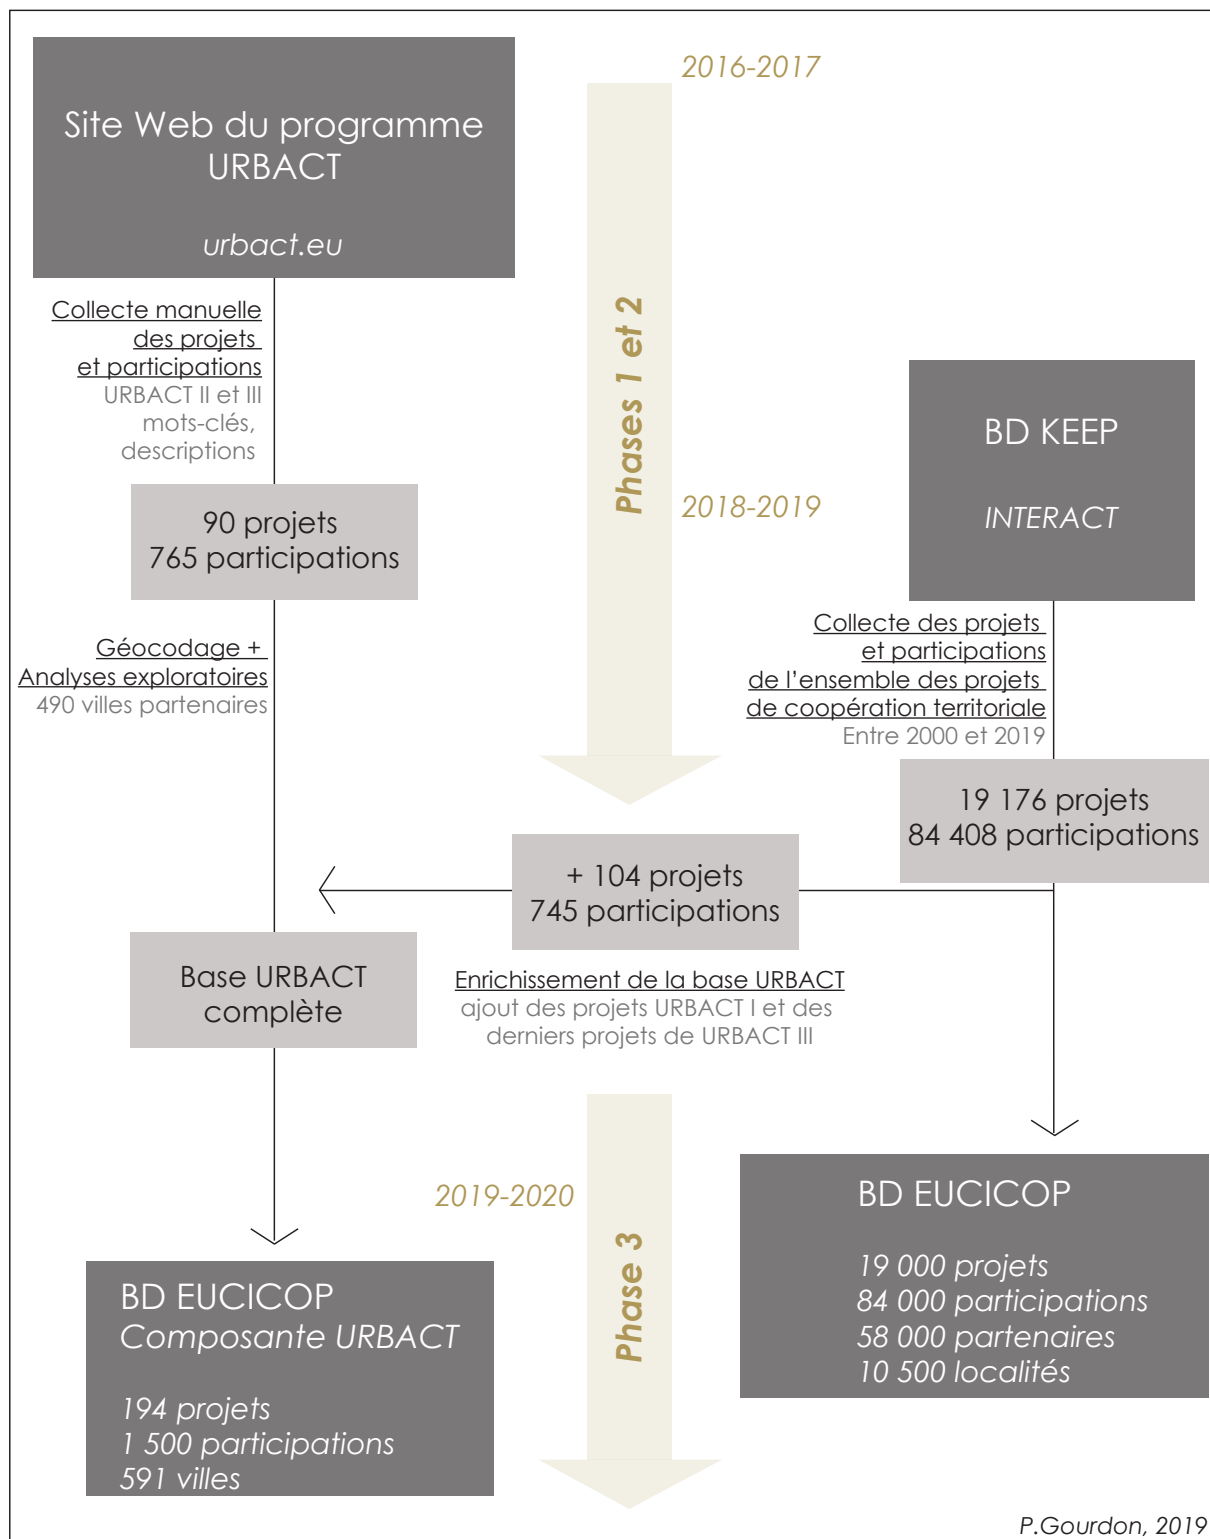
Site Web du programme URBACT

urbact.eu

2016-2017

Phases 1 et 2

Collecte manuelle des projets et participations
URBACT II et III
mots-clés, descriptions

90 projets
765 participations

2018-2019

BD KEEP

INTERACT

Géocodage + Analyses exploratoires
490 villes partenaires

Collecte des projets et participations de l'ensemble des projets de coopération territoriale
Entre 2000 et 2019

19 176 projets
84 408 participations

+ 104 projets
745 participations

Base URBACT complète

Enrichissement de la base URBACT
ajout des projets URBACT I et des derniers projets de URBACT III

2019-2020

Phase 3

BD EUCICOP

19 000 projets
84 000 participations
58 000 partenaires
10 500 localités

BD EUCICOP
Composante URBACT

194 projets
1 500 participations
591 villes

P.Gourdon, 2019